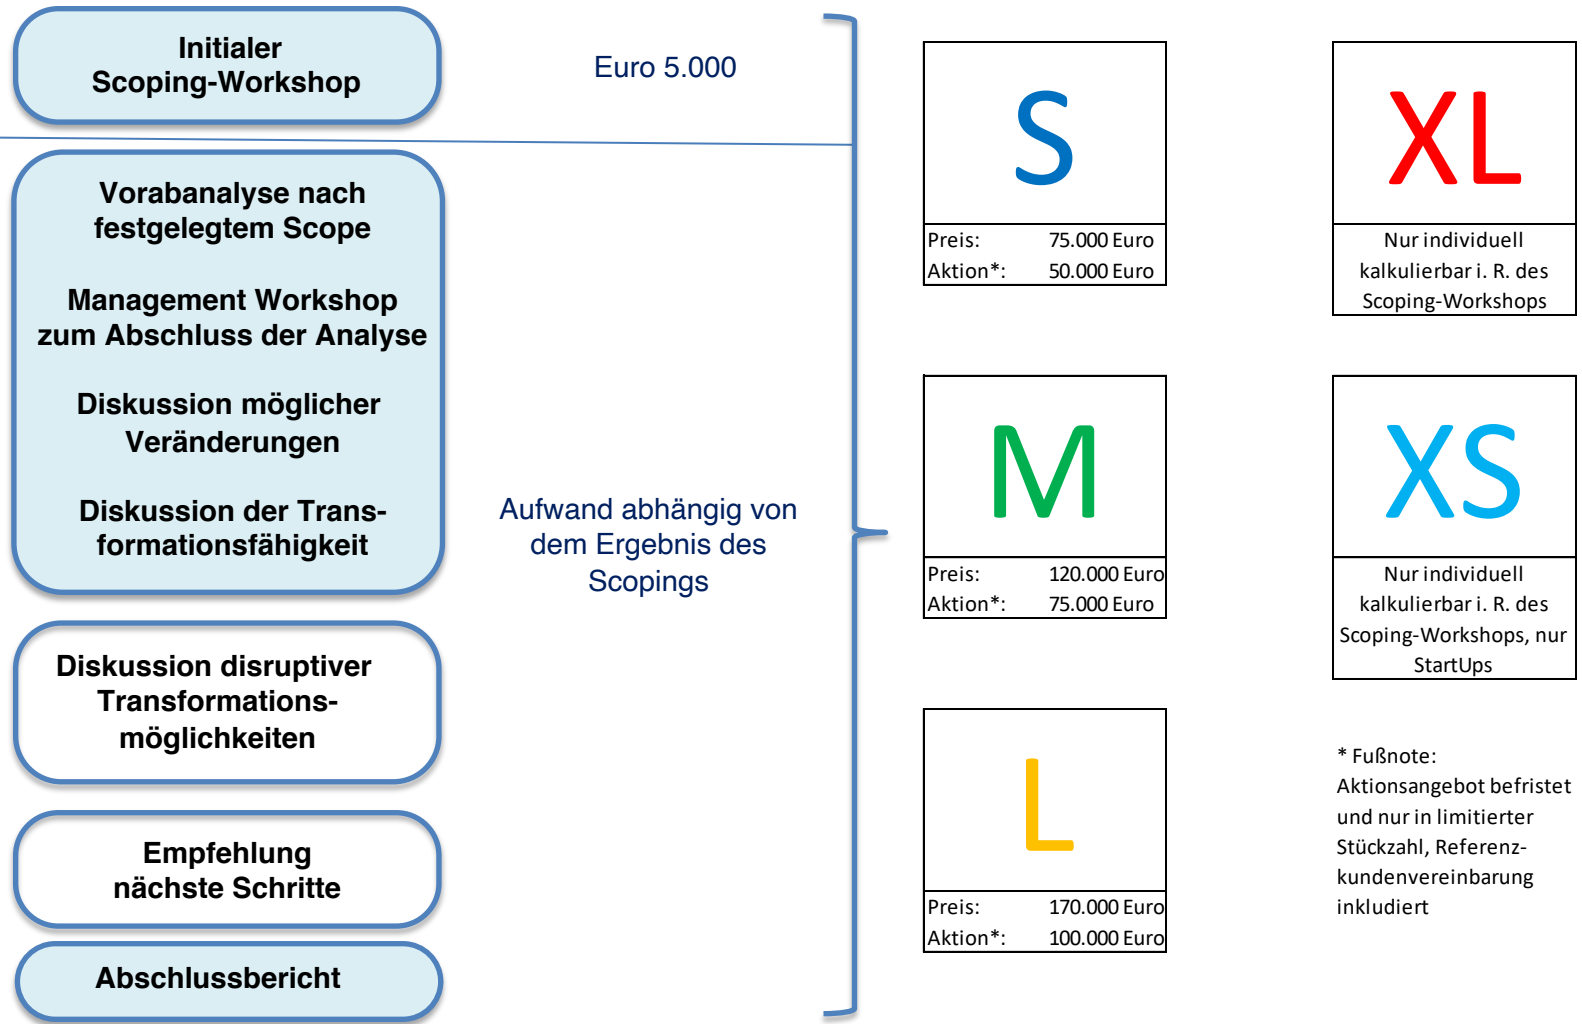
Initialer Scoping-Workshop

Euro 5.000

Vorabanalyse nach festgelegtem Scope

Management Workshop zum Abschluss der Analyse

Diskussion möglicher Veränderungen

Diskussion der Transformationsfähigkeit

Aufwand abhängig von dem Ergebnis des Scopings

Diskussion disruptiver Transformationsmöglichkeiten

Empfehlung nächste Schritte

Abschlussbericht

S

| Preis: | 75.000 Euro |
|---|---|
| Aktion*: | 50.000 Euro |

XL

Nur individuell kalkulierbar i. R. des Scoping-Workshops

M

| Preis: | 120.000 Euro |
|---|---|
| Aktion*: | 75.000 Euro |

XS

Nur individuell kalkulierbar i. R. des Scoping-Workshops, nur StartUps

L

| Preis: | 170.000 Euro |
|---|---|
| Aktion*: | 100.000 Euro |

* Fußnote: Aktionsangebot befristet und nur in limitierter Stückzahl, Referenzkundenvereinbarung inkludiert